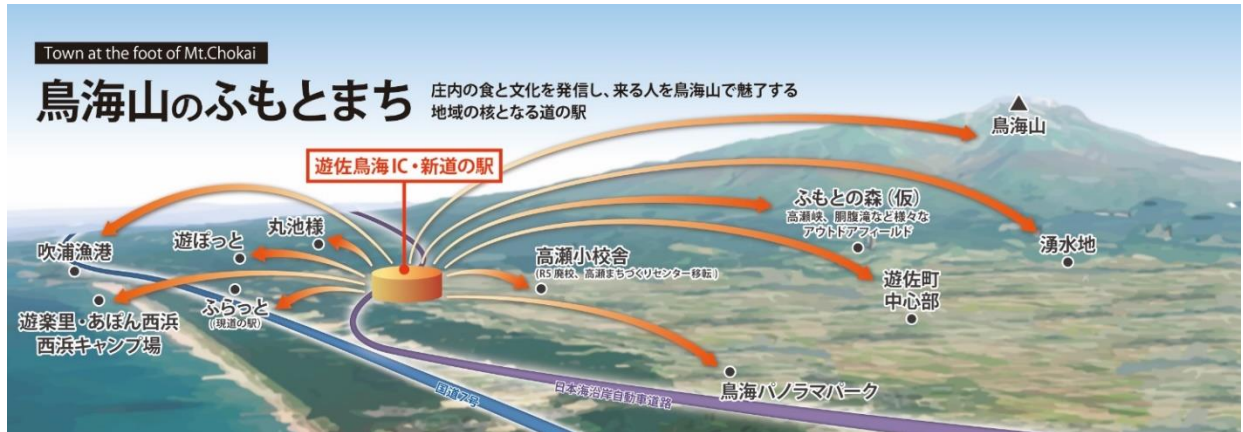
Town at the foot of Mt.Chokai

鳥海山のふもとまち

庄内の食と文化を発信し、来る人を鳥海山で魅了する地域の核となる道の駅

鳥海山

遊佐鳥海IC・新道の駅

ふもとの森（仮）
高瀬峡、胴腹滝など様々なアウトドアフィールド

湧水地

丸池様

遊ぼっと

吹浦漁港

高瀬小校舎
（R5 廃校、高瀬まちづくりセンター移転）

遊佐町
中心部

ふらっと
（現道の駅）

遊楽里・あぽん西浜
西浜キャンプ場

国道7号

日本海沿岸自動車道路

鳥海パノラマパーク